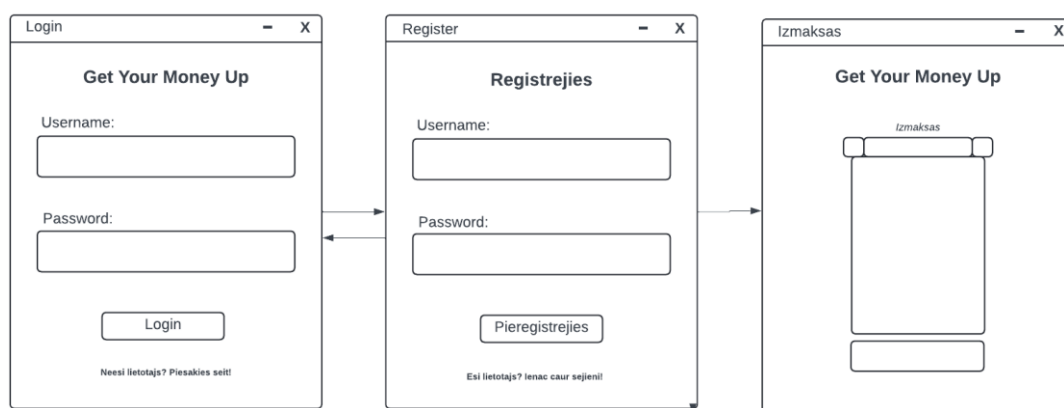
Login
–
X
Get Your Money Up
Username:
Password:
Login
Neesi lietotajs? Piesakies seit!

Register
–
X
Registrejies
Username:
Password:
Pieregistrejies
Esi lietotajs? Ienac caur sejieni!

Izmaksas
–
X
Get Your Money Up
Izmaksas